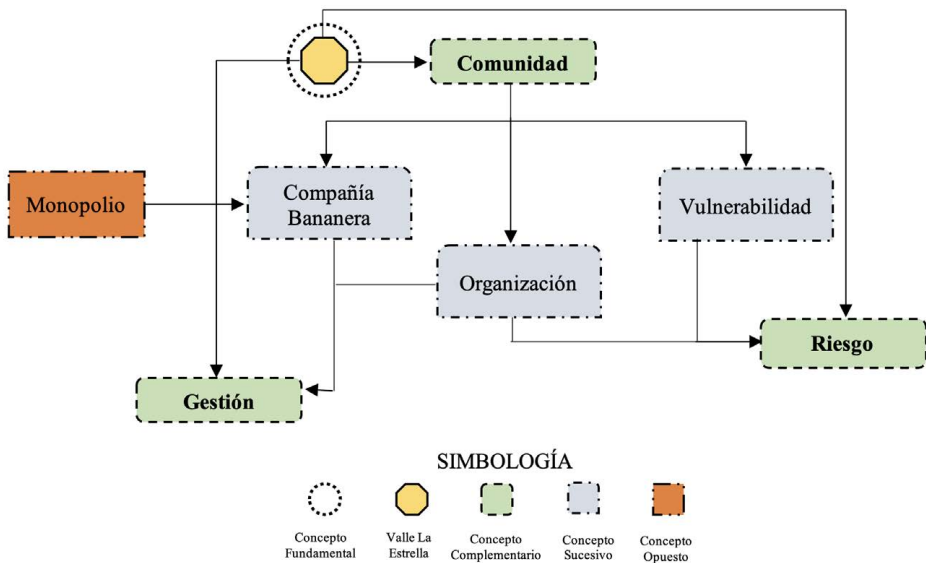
Comunidad

Monopolio

Compañía Bananera

Vulnerabilidad

Organización

Riesgo

Gestión

SIMBOLOGÍA

Concepto Fundamental

Valle La Estrella

Concepto Complementario

Concepto Sucesivo

Concepto Opuesto